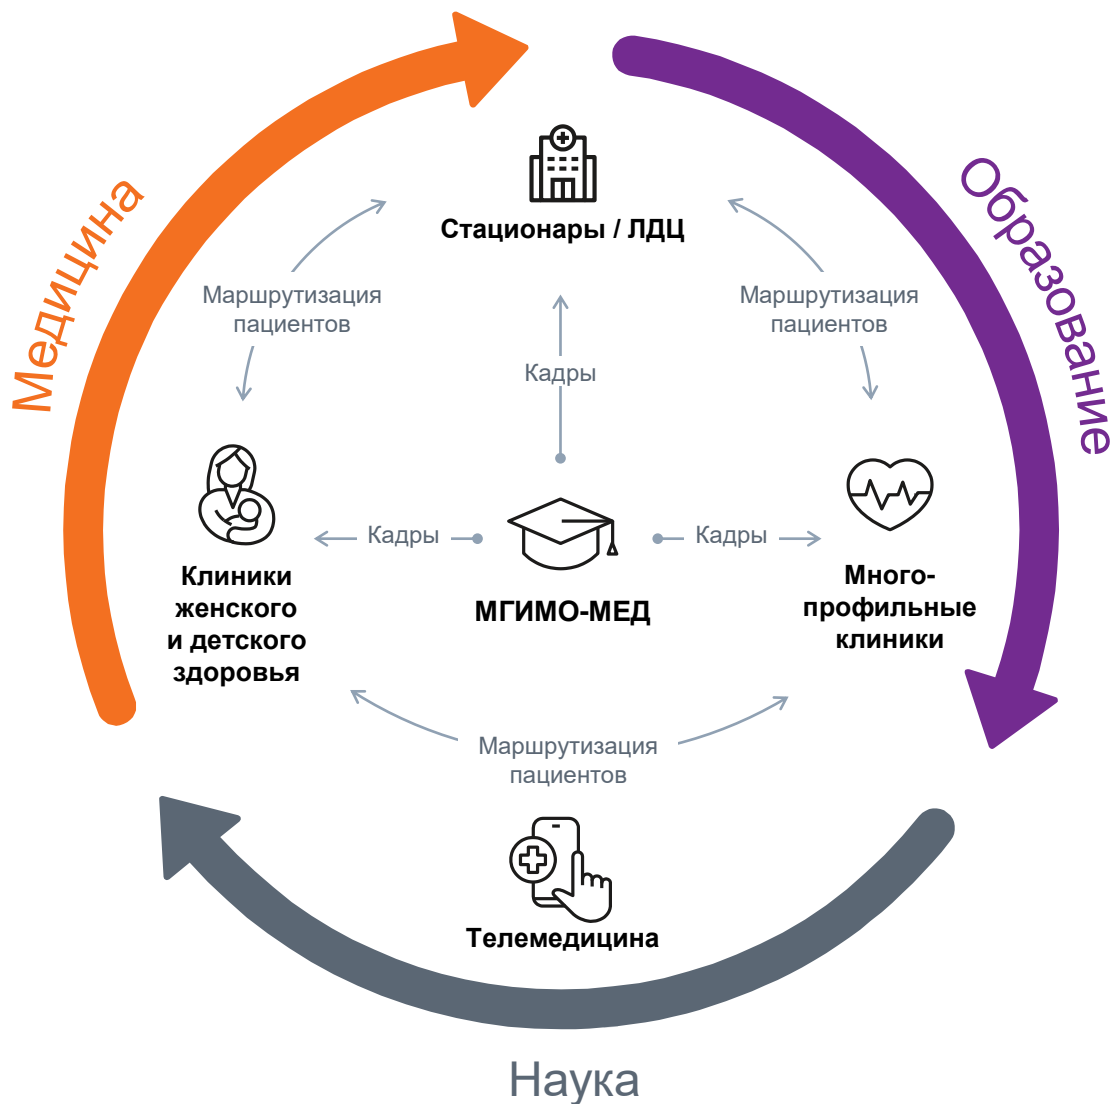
Медицина

Образование

Стационары / ЛДЦ

Маршрутизация пациентов

Маршрутизация пациентов

Кадры

Кадры

Кадры

Клиники женского и детского здоровья

МГИМО-МЕД

Много-профильные клиники

Маршрутизация пациентов

Телемедицина

Наука